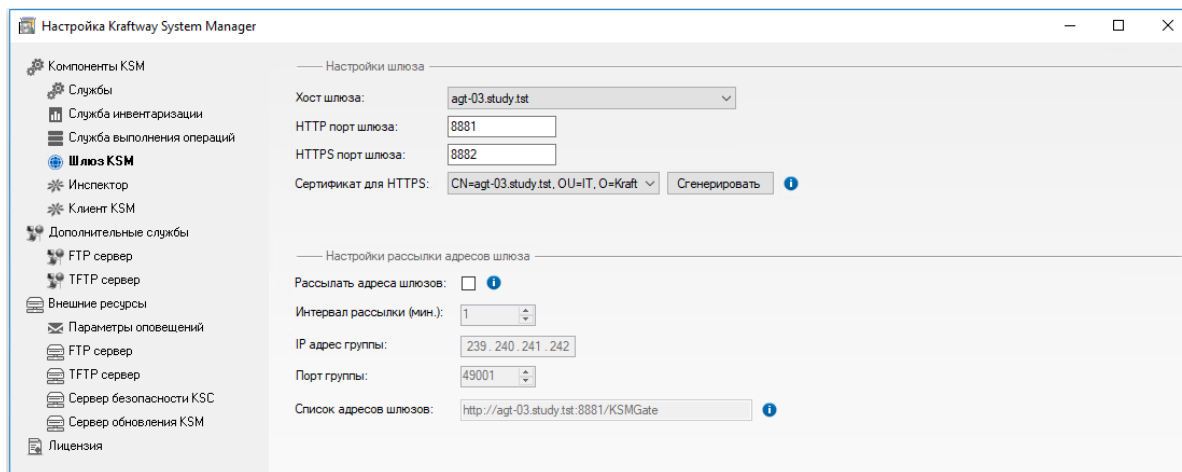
Настройка Kraftway System Manager

Компоненты KSM
Службы
Служба инвентаризации
Служба выполнения операций
Шлюз KSM
Инспектор
Клиент KSM
Дополнительные службы
FTP сервер
TFTP сервер
Внешние ресурсы
Параметры оповещений
FTP сервер
TFTP сервер
Сервер безопасности KSC
Сервер обновления KSM
Лицензия

Настройки шлюза
Хост шлюза: agt-03.study.tst
HTTP порт шлюза: 8881
HTTPS порт шлюза: 8882
Сертификат для HTTPS: CN=agt-03.study.tst, OU=IT, O=Kraft
Сгенерировать

Настройки рассылки адресов шлюза
Рассылать адреса шлюзов:
Интервал рассылки (мин.): 1
IP адрес группы: 239 . 240 . 241 . 242
Порт группы: 49001
Список адресов шлюзов: http://agt-03.study.tst:8881/KSMGate